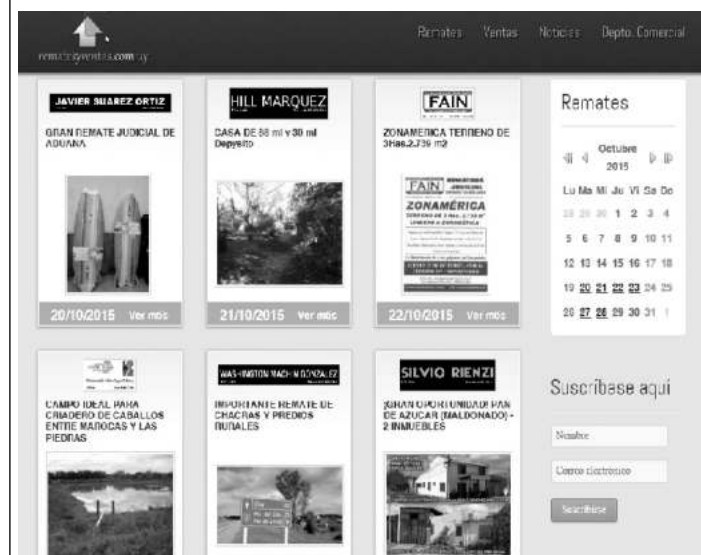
rematesyventas.com.uy

Remates Ventas Noticias Depto. Comercial

JAVIER SUAREZ ORTIZ

GRAN REMATE JUDICIAL DE ADUANA

20/10/2015 Ver más

HILL MARQUEZ

CASA DE 58 m2 y 30 m2 Depósito

21/10/2015 Ver más

FAIN

ZONAMERICA TERRENO DE 3Has.2.739 m2

FAIN

ZONAMÉRICA

22/10/2015 Ver más

Remates

Octubre 2015

| Lu | Ma | Mi | Ju | Vi | Sa | Do |
|---|---|---|---|---|---|---|
| 28 | 29 | 30 | 1 | 2 | 3 | 4 |
| 5 | 6 | 7 | 8 | 9 | 10 | 11 |
| 12 | 13 | 14 | 15 | 16 | 17 | 18 |
| 19 | 20 | 21 | 22 | 23 | 24 | 25 |
| 26 | 27 | 28 | 29 | 30 | 31 | 1 |

CAMPO IDEAL PARA CRIADERO DE CABALLOS ENTRE MAROCAS Y LAS PIEDRAS

WASHINGTON MACHIN GONZALEZ

IMPORTANTE REMATE DE CHACRAS Y PREDIOS RURALES

SILVIO RIENZI

¡GRAN OPORTUNIDAD! PAN DE AZUCAR (MALDONADO) - 2 INMUEBLES

Suscríbase aquí

Nombre

Correo electrónico

Suscribirse